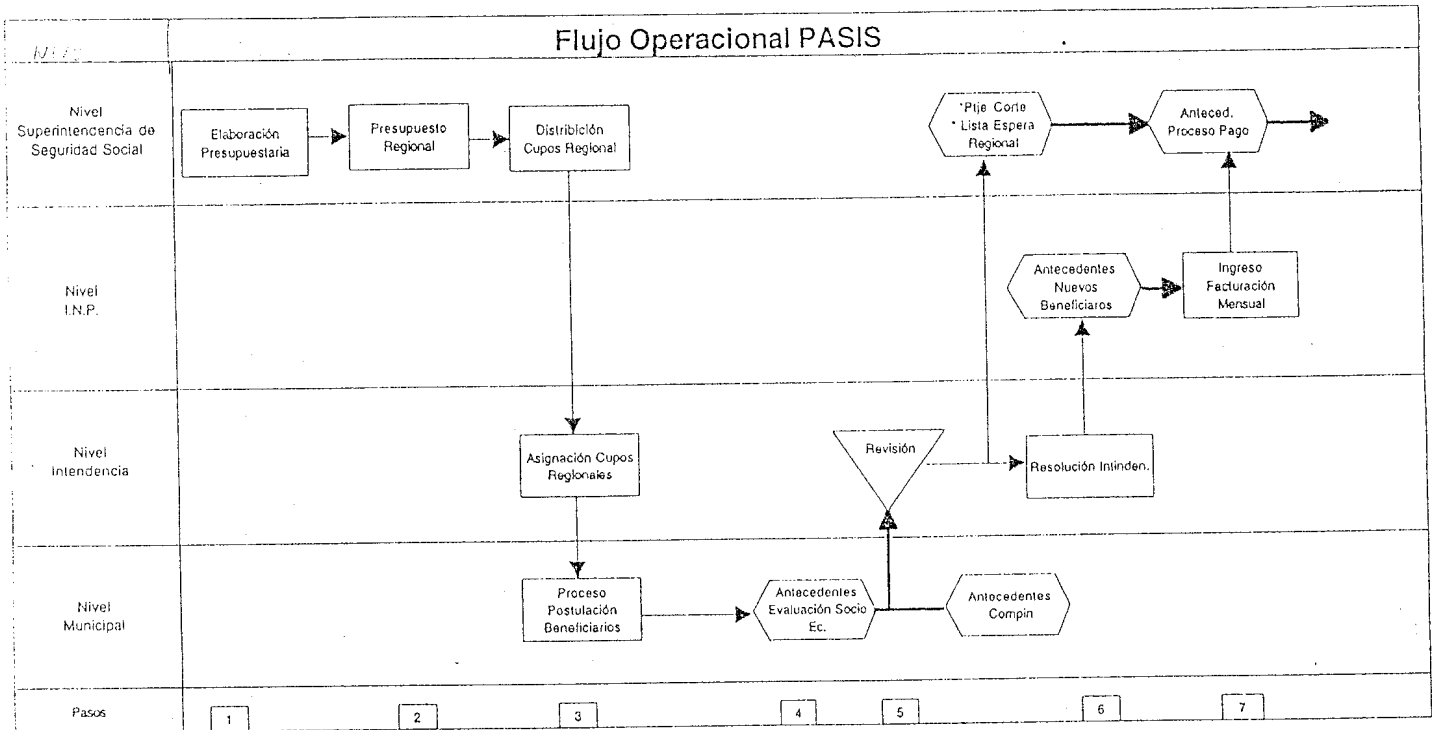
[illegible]

Flujo Operacional PASIS

Nivel Superintendencia de Seguridad Social

Elaboración Presupuestaria

Presupuesto Regional

Distribición Cupos Regional

*Ptje Corte * Lista Espera Regional

Anteced. Proceso Pago

Nivel I.N.P.

Antecedentes Nuevos Beneficiaros

Ingreso Facturación Mensual

Nivel Intendencia

Asignación Cupos Regionales

Revisión

Resolución Intinden.

Nivel Municipal

Proceso Postulación Beneficiarios

Antecedentes Evaluación Socio Ec.

Antecedentes Compin

Pasos

1

2

3

4

5

6

7